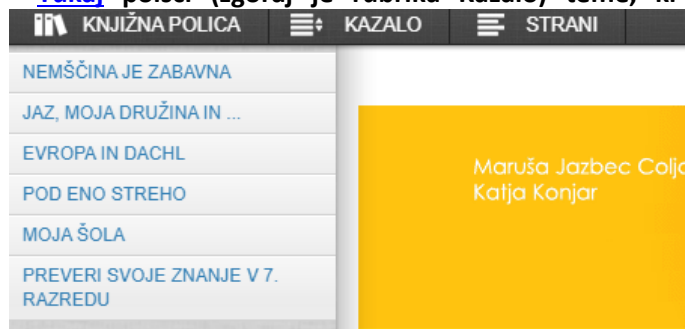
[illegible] poleg (zgoraj je rubrika kazalo) teme, ki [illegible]

KNJIŽNA POLICA KAZALO STRANI

NEMŠČINA JE ZABAVNA
JAZ, MOJA DRUŽINA IN ...
EVROPA IN DACHL
POD ENO STREHO
MOJA ŠOLA
PREVERI SVOJE ZNANJE V 7. RAZREDU

Maruša Jazbec Colj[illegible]
Katja Konjar